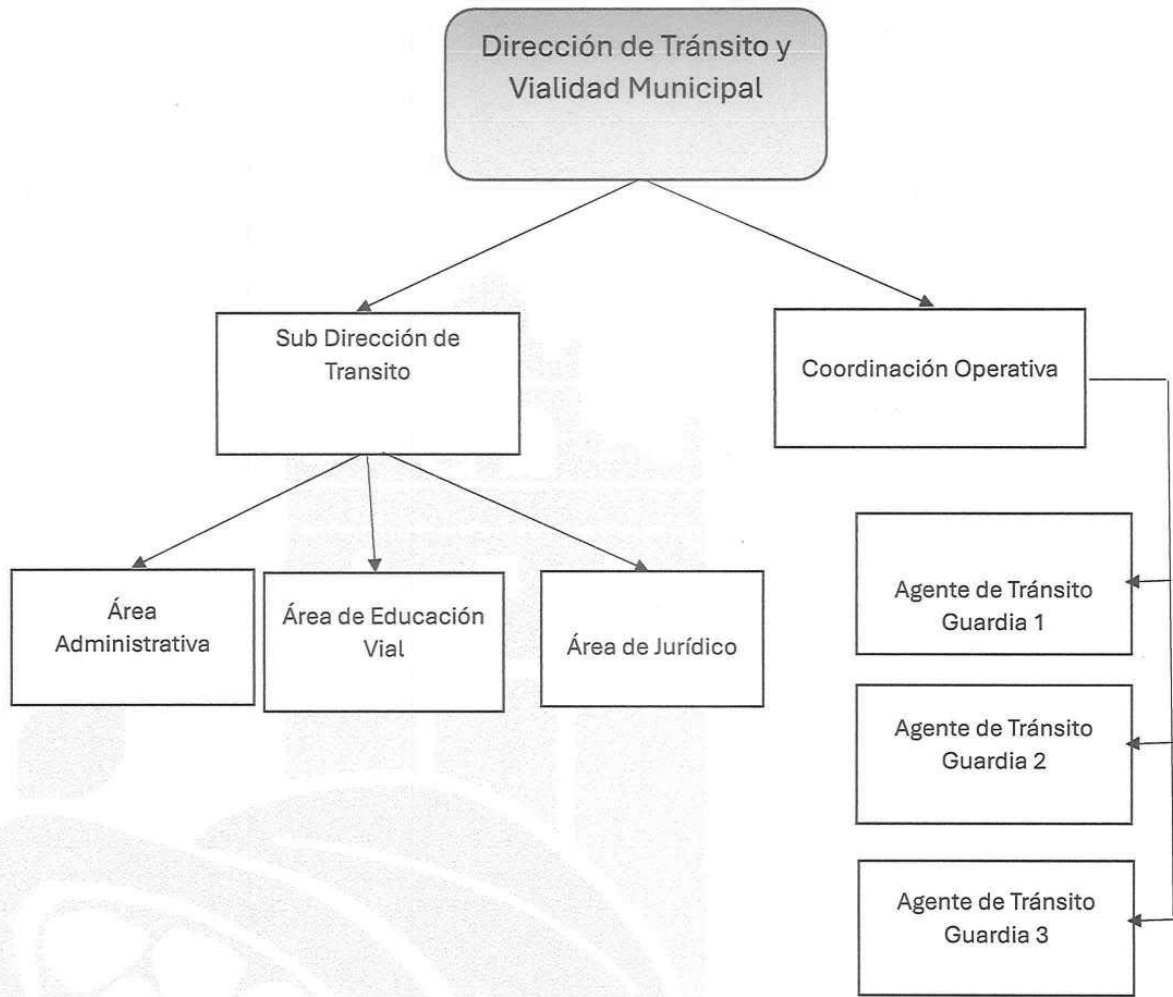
Dirección de Tránsito y Vialidad Municipal

Sub Dirección de Transito

Coordinación Operativa

Área Administrativa

Área de Educación Vial

Área de Jurídico

Agente de Tránsito Guardia 1

Agente de Tránsito Guardia 2

Agente de Tránsito Guardia 3